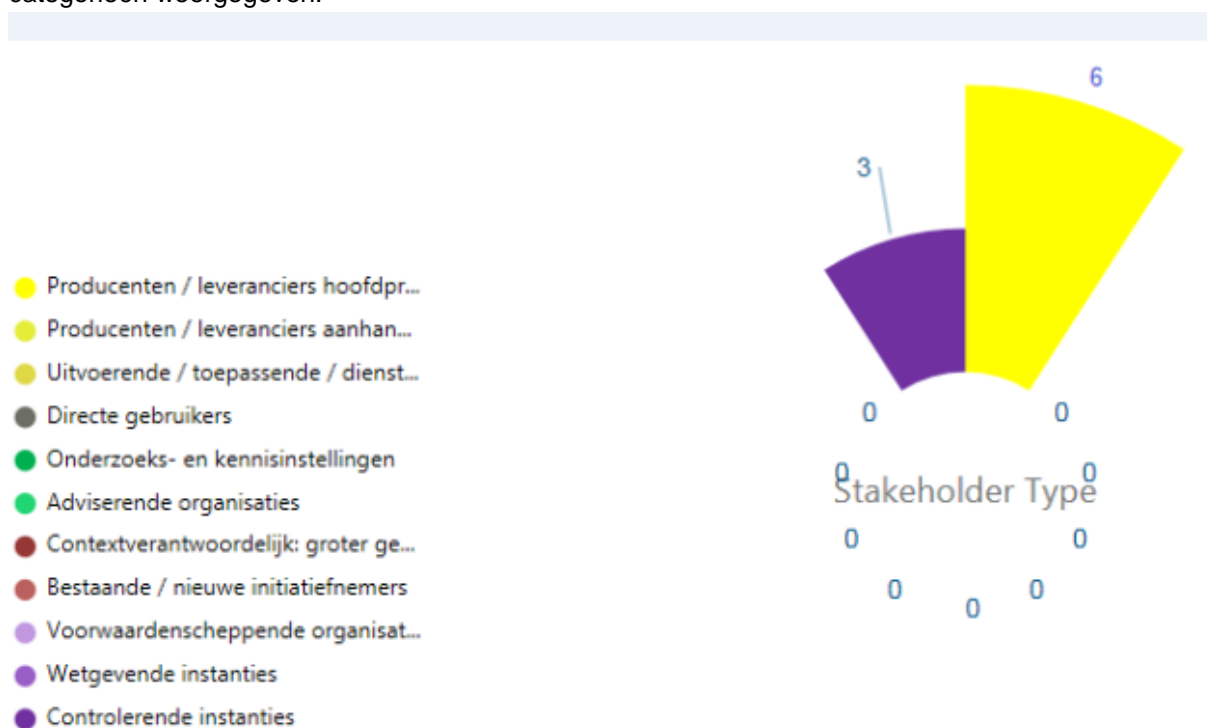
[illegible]

Producenten / leveranciers hoofdpr...
Producenten / leveranciers aanhan...
Uitvoerende / toepassende / dienst...
Directe gebruikers
Onderzoeks- en kennisinstellingen
Adviserende organisaties
Contextverantwoordelijk: groter ge...
Bestaande / nieuwe initiatiefnemers
Voorwaardenscheppende organisat...
Wetgevende instanties
Controlerende instanties

6
3
0
0
0
0
Stakeholder Type
0
0
0
0
0